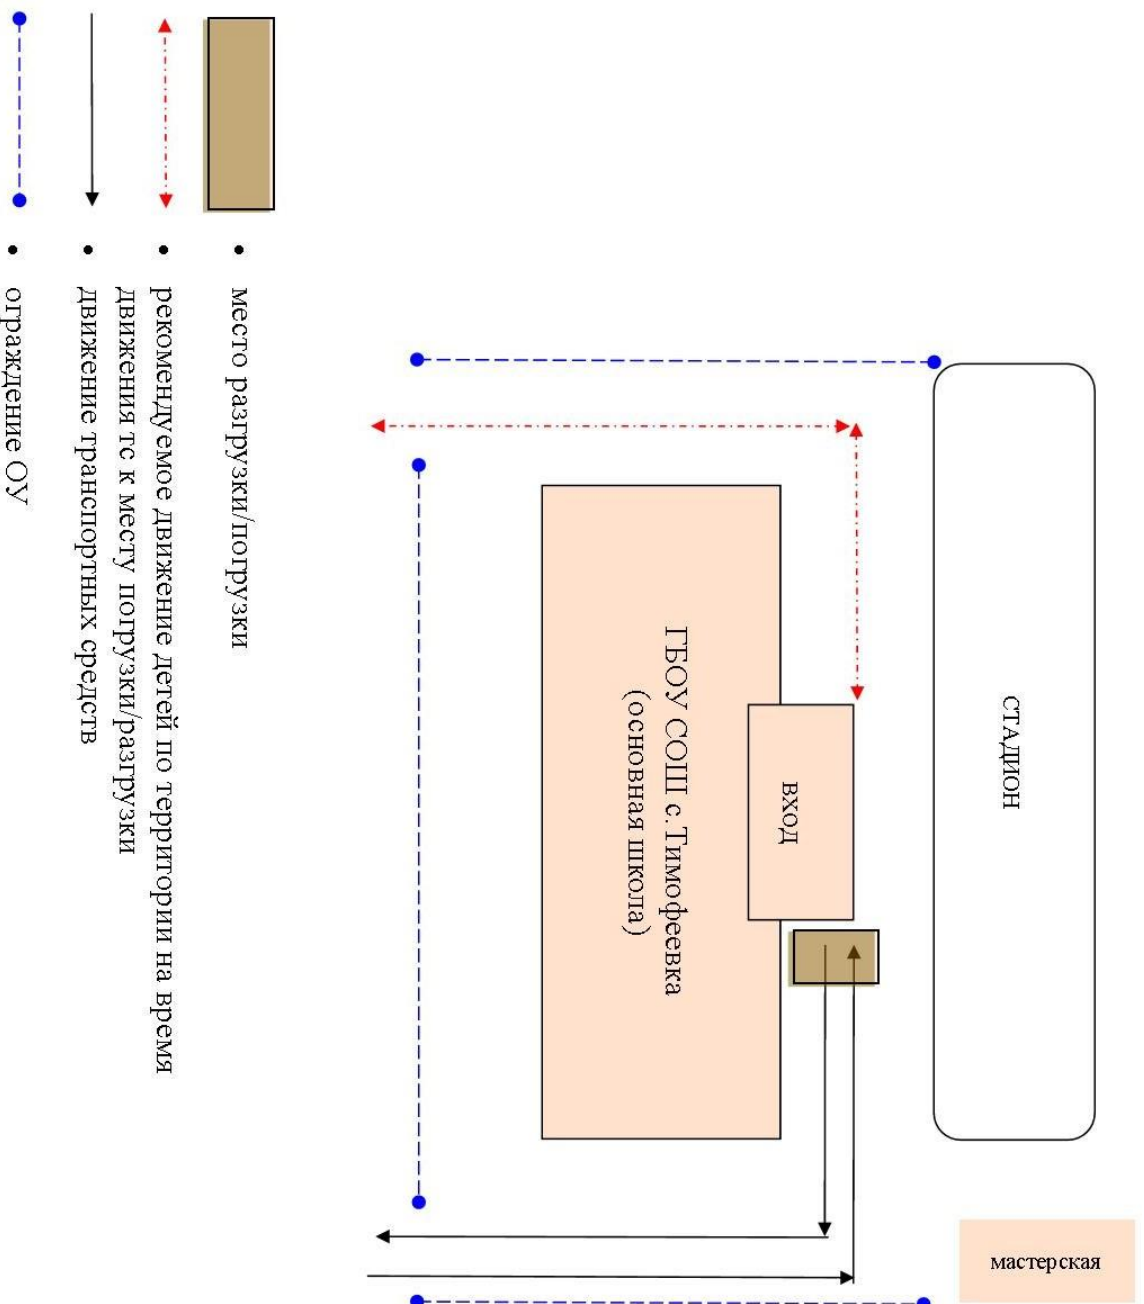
стадион

ГБОУ СОШ с. Тимофеевка (основная школа)

вход

мастерская

• место разгрузки/погрузки

• рекомендуемое движение детей по территории на время движения тс к месту погрузки/разгрузки

• движение транспортных средств

• ограждение ОУ